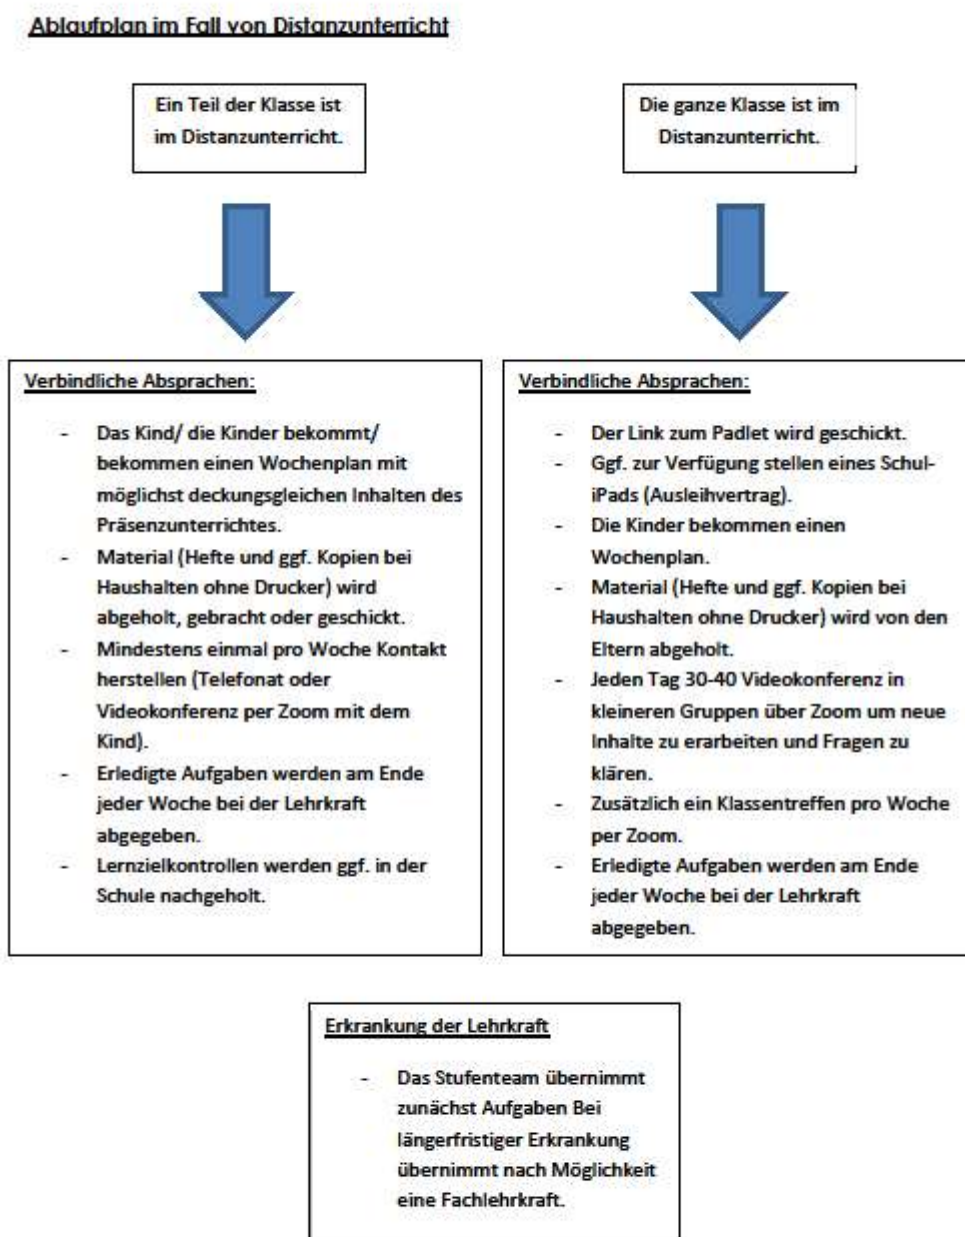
Ablaufplan im Fall von Distanzunterricht

Ein Teil der Klasse ist im Distanzunterricht.

Die ganze Klasse ist im Distanzunterricht.

Verbindliche Absprachen:

- Das Kind/ die Kinder bekommt/ bekommen einen Wochenplan mit möglichst deckungsgleichen Inhalten des Präsenzunterrichtes.
- Material (Hefte und ggf. Kopien bei Haushalten ohne Drucker) wird abgeholt, gebracht oder geschickt.
- Mindestens einmal pro Woche Kontakt herstellen (Telefonat oder Videokonferenz per Zoom mit dem Kind).
- Erledigte Aufgaben werden am Ende jeder Woche bei der Lehrkraft abgegeben.
- Lernzielkontrollen werden ggf. in der Schule nachgeholt.

Verbindliche Absprachen:

- Der Link zum Padlet wird geschickt.
- Ggf. zur Verfügung stellen eines Schul-iPads (Ausleihvertrag).
- Die Kinder bekommen einen Wochenplan.
- Material (Hefte und ggf. Kopien bei Haushalten ohne Drucker) wird von den Eltern abgeholt.
- Jeden Tag 30-40 Videokonferenz in kleineren Gruppen über Zoom um neue Inhalte zu erarbeiten und Fragen zu klären.
- Zusätzlich ein Klassentreffen pro Woche per Zoom.
- Erledigte Aufgaben werden am Ende jeder Woche bei der Lehrkraft abgegeben.

Erkrankung der Lehrkraft

- Das Stufenteam übernimmt zunächst Aufgaben Bei längerfristiger Erkrankung übernimmt nach Möglichkeit eine Fachlehrkraft.